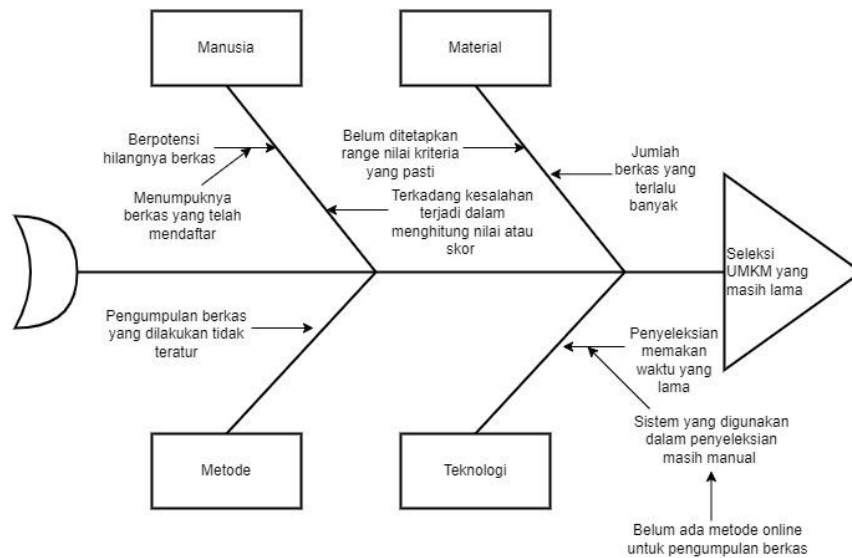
Manusia

Material

Berpotensi hilangnya berkas

Menumpuknya berkas yang telah mendaftar

Belum ditetapkan range nilai kriteria yang pasti

Terkadang kesalahan terjadi dalam menghitung nilai atau skor

Jumlah berkas yang terlalu banyak

Seleksi UMKM yang masih lama

Pengumpulan berkas yang dilakukan tidak teratur

Penyeleksian memakan waktu yang lama

Sistem yang digunakan dalam penyeleksian masih manual

Metode

Teknologi

Belum ada metode online untuk pengumpulan berkas